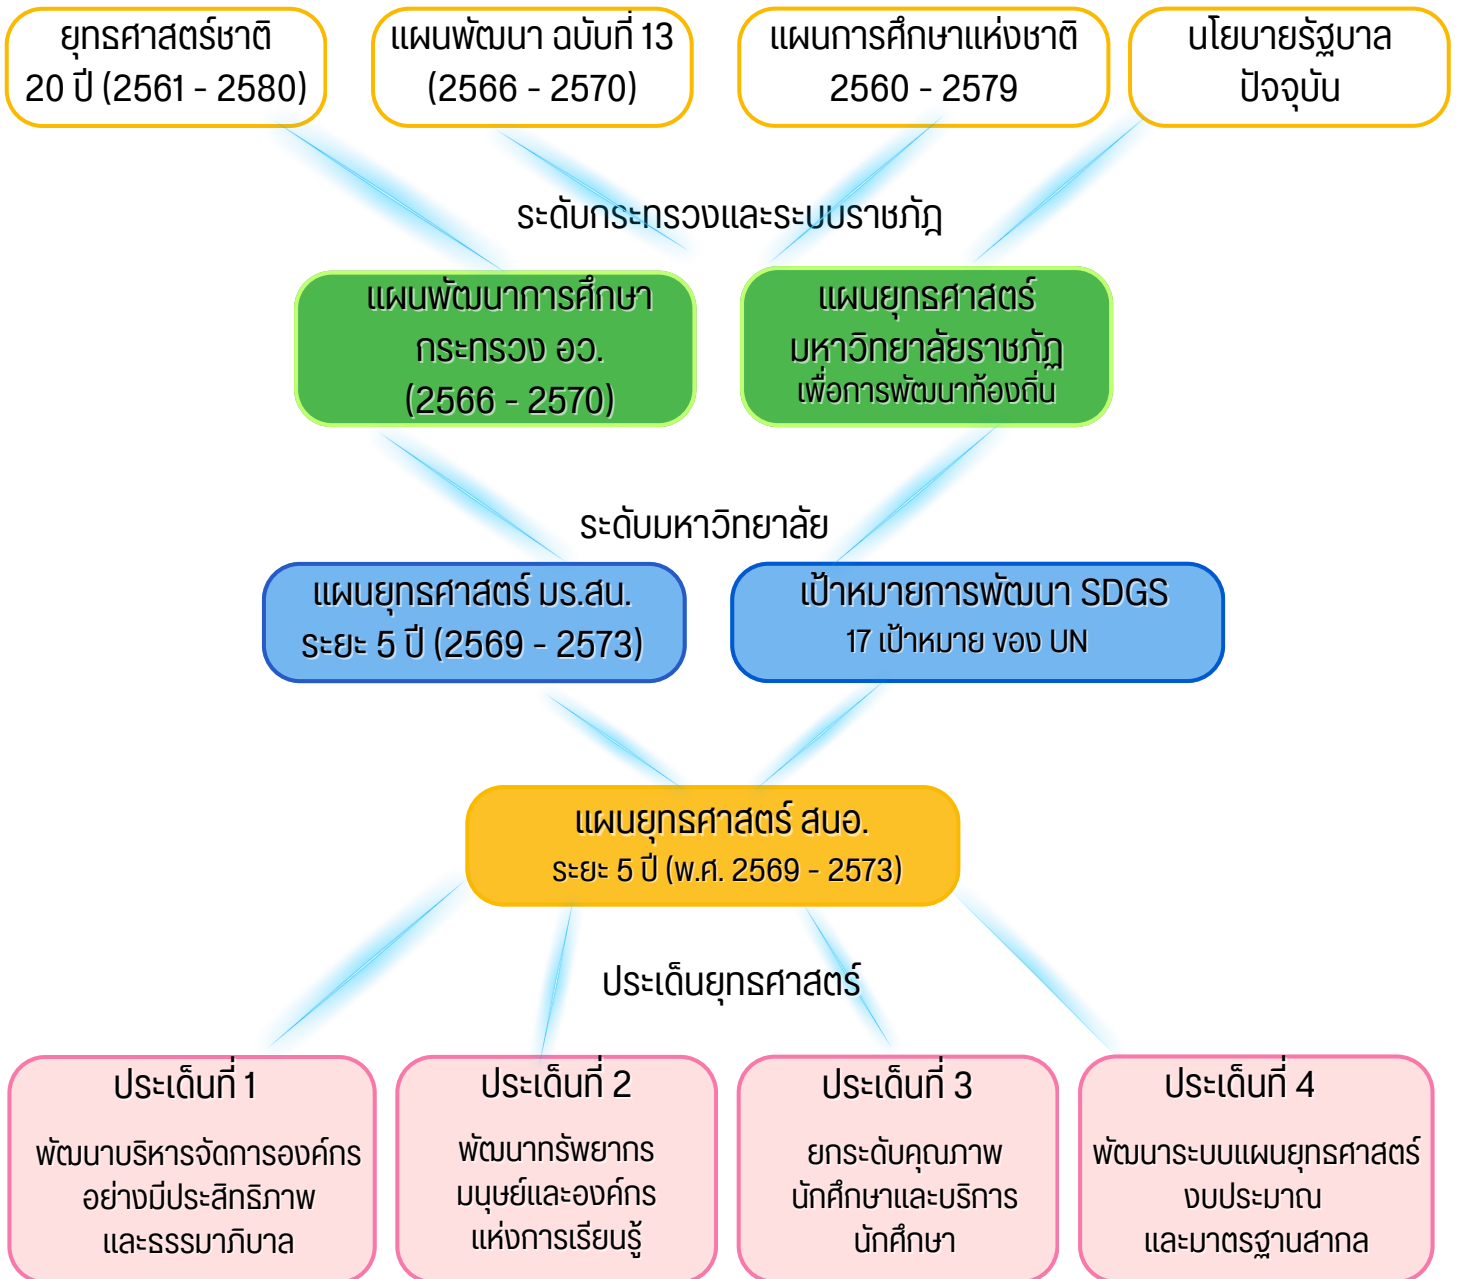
ยุทธศาสตร์ชาติ 20 ปี (2561 - 2580)

แผนพัฒนา ฉบับที่ 13 (2566 - 2570)

แผนการศึกษาแห่งชาติ 2560 - 2579

นโยบายรัฐบาล ปัจจุบัน

ระดับกระทรวงและระบบราชภัฏ

แผนพัฒนาการศึกษา กระทรวง อว. (2566 - 2570)

แผนยุทธศาสตร์ มหาวิทยาลัยราชภัฏ เพื่อการพัฒนาท้องถิ่น

ระดับมหาวิทยาลัย

แผนยุทธศาสตร์ มรสน. ระยะ 5 ปี (2569 - 2573)

เป้าหมายการพัฒนา SDGS 17 เป้าหมาย ของ UN

แผนยุทธศาสตร์ สนอ. ระยะ 5 ปี (พ.ศ. 2569 - 2573)

ประเด็นยุทธศาสตร์

ประเด็นที่ 1
พัฒนาบริหารจัดการองค์กร อย่างมีประสิทธิภาพ และธรรมาภิบาล

ประเด็นที่ 2
พัฒนาทรัพยากร มนุษย์และองค์กร แห่งการเรียนรู้

ประเด็นที่ 3
ยกระดับคุณภาพ นักศึกษาและบริการ นักศึกษา

ประเด็นที่ 4
พัฒนาระบบแผนยุทธศาสตร์ งบประมาณ และมาตรฐานสากล